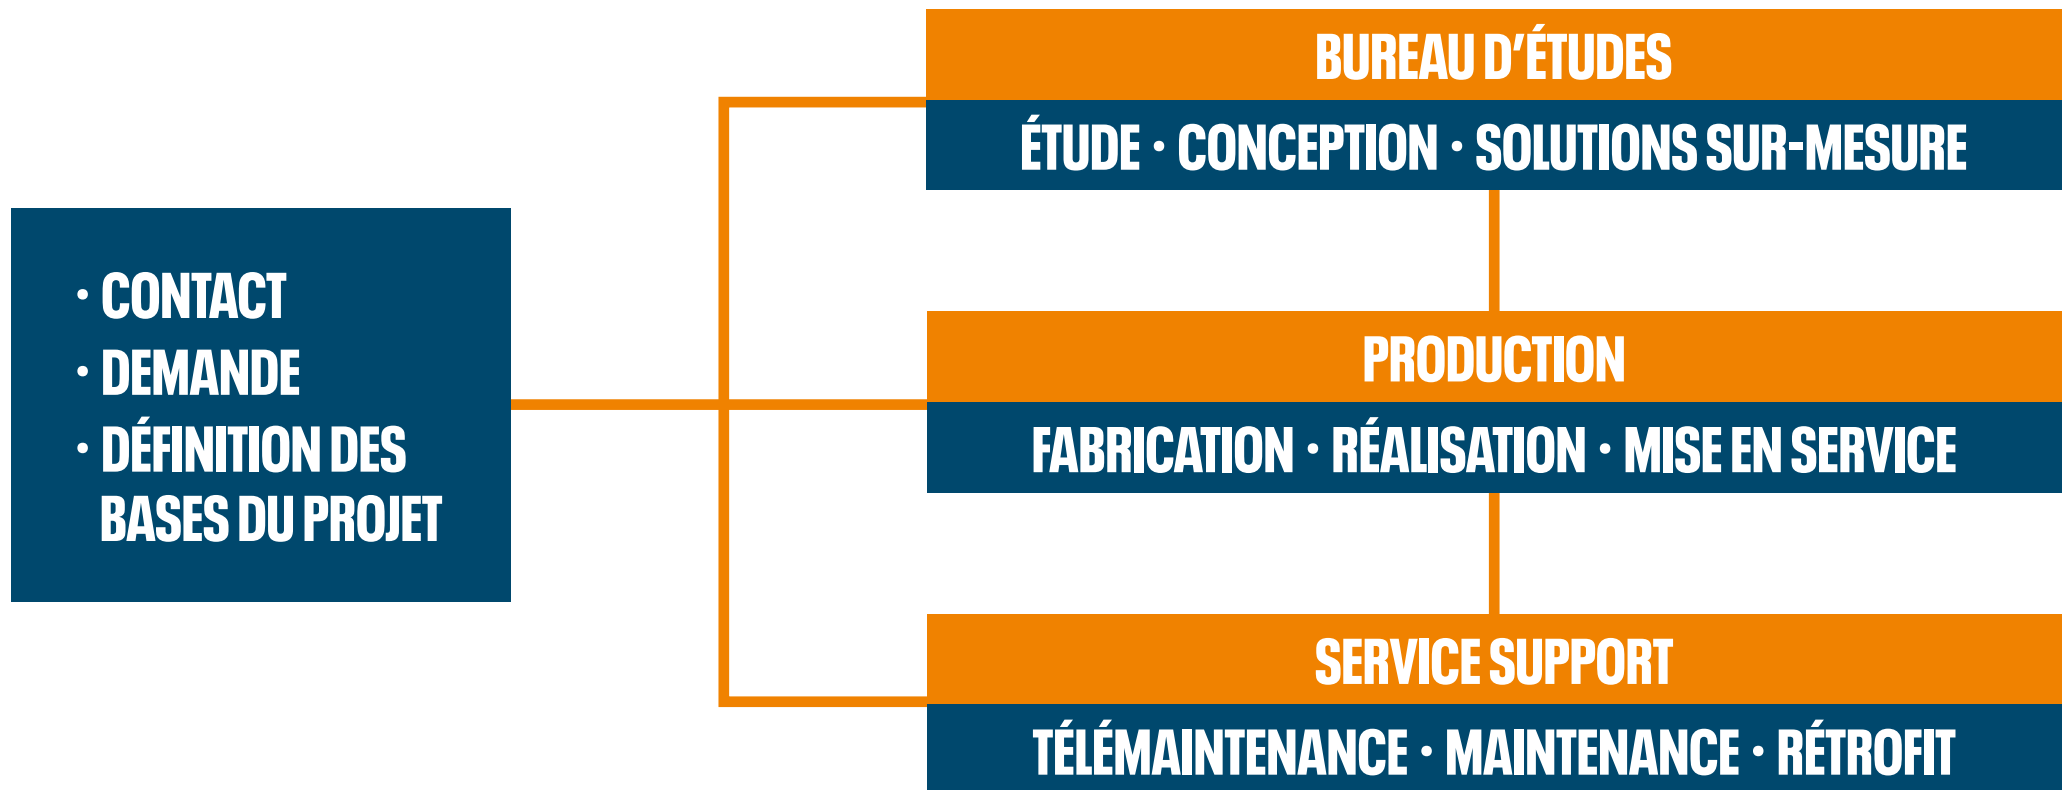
• CONTACT
• DEMANDE
• DÉFINITION DES BASES DU PROJET

BUREAU D’ÉTUDES

ÉTUDE • CONCEPTION • SOLUTIONS SUR-MESURE

PRODUCTION

FABRICATION • RÉALISATION • MISE EN SERVICE

SERVICE SUPPORT

TÉLÉMAINTENANCE • MAINTENANCE • RÉTROFIT